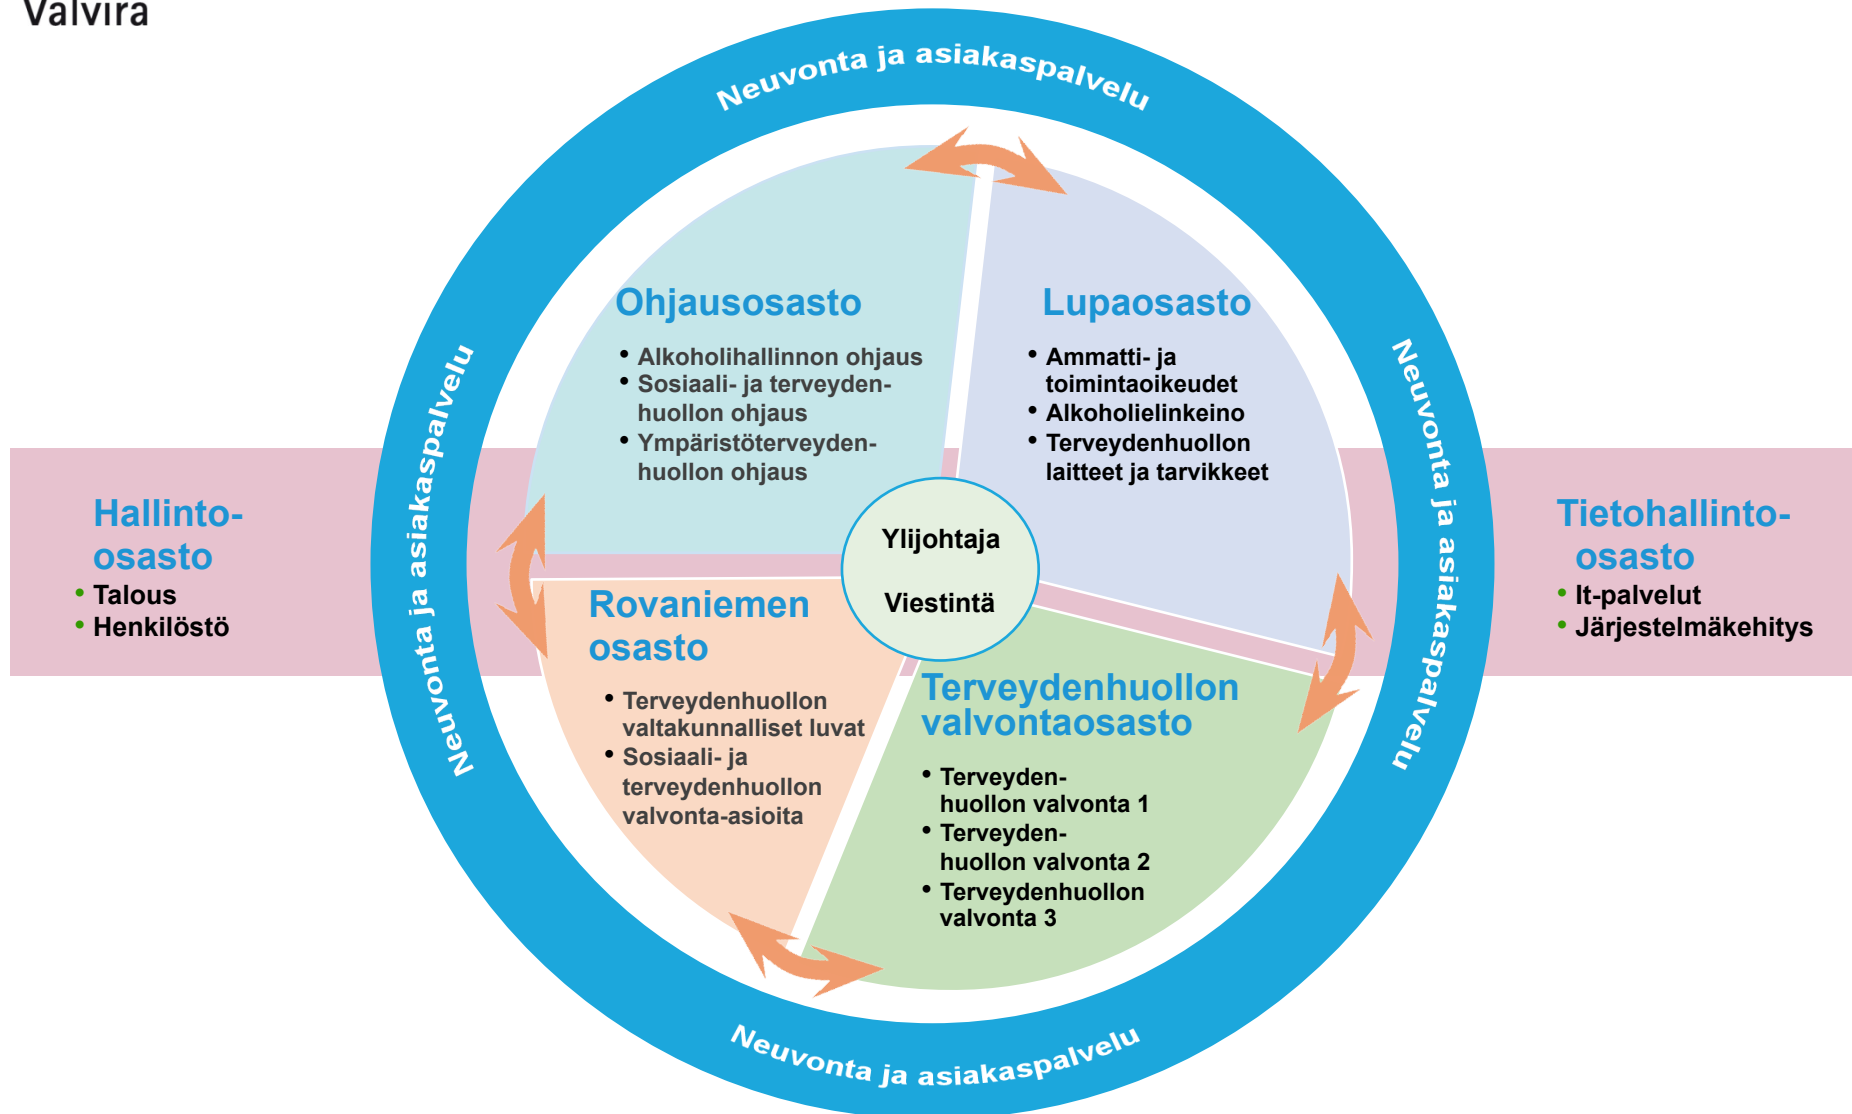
Valvira

Neuvonta ja asiakaspalvelu

Neuvonta ja asiakaspalvelu

Neuvonta ja asiakaspalvelu

Neuvonta ja asiakaspalvelu

Ohjausosasto
• Alkoholihallinnon ohjaus
• Sosiaali- ja terveydenhuollon ohjaus
• Ympäristöterveydenhuollon ohjaus

Lupaosasto
• Ammatti- ja toimintaoikeudet
• Alkoholielinkeino
• Terveydenhuollon laitteet ja tarvikkeet

Hallinto-osasto
• Talous
• Henkilöstö

Ylijohtaja

Viestintä

Tietohallinto-osasto
• It-palvelut
• Järjestelmäkehitys

Rovaniemen osasto
• Terveydenhuollon valtakunnalliset luvat
• Sosiaali- ja terveydenhuollon valvonta-asioita

Terveydenhuollon valvontaosasto
• Terveydenhuollon valvonta 1
• Terveydenhuollon valvonta 2
• Terveydenhuollon valvonta 3